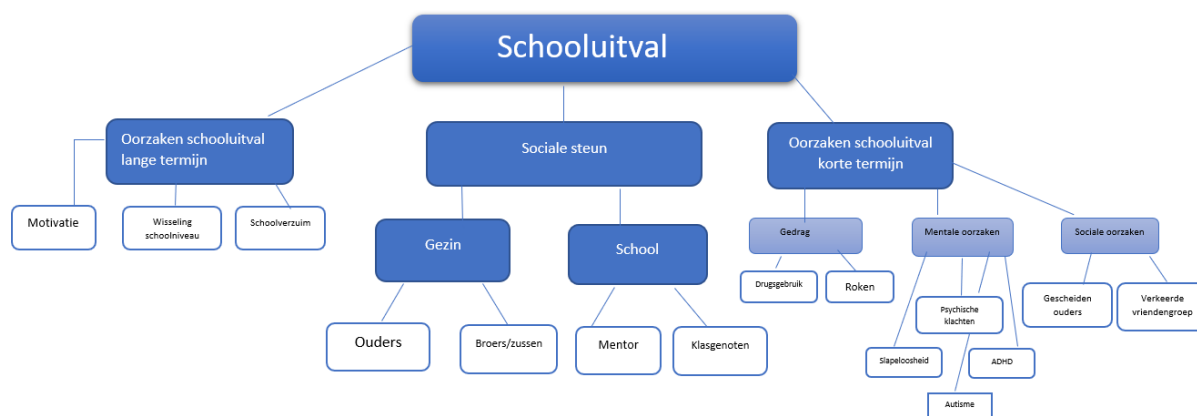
Schooluitval

Oorzaken schooluitval lange termijn

Motivatie

Wisseling schoolniveau

Schoolverzuim

Sociale steun

Gezin

Ouders

Broers/zussen

School

Mentor

Klasgenoten

Oorzaken schooluitval korte termijn

Gedrag

Drugsgebruik

Roken

Mentale oorzaken

Psychische klachten

Slapeloosheid

ADHD

Autisme

Sociale oorzaken

Gescheiden ouders

Verkeerde vriendengroep